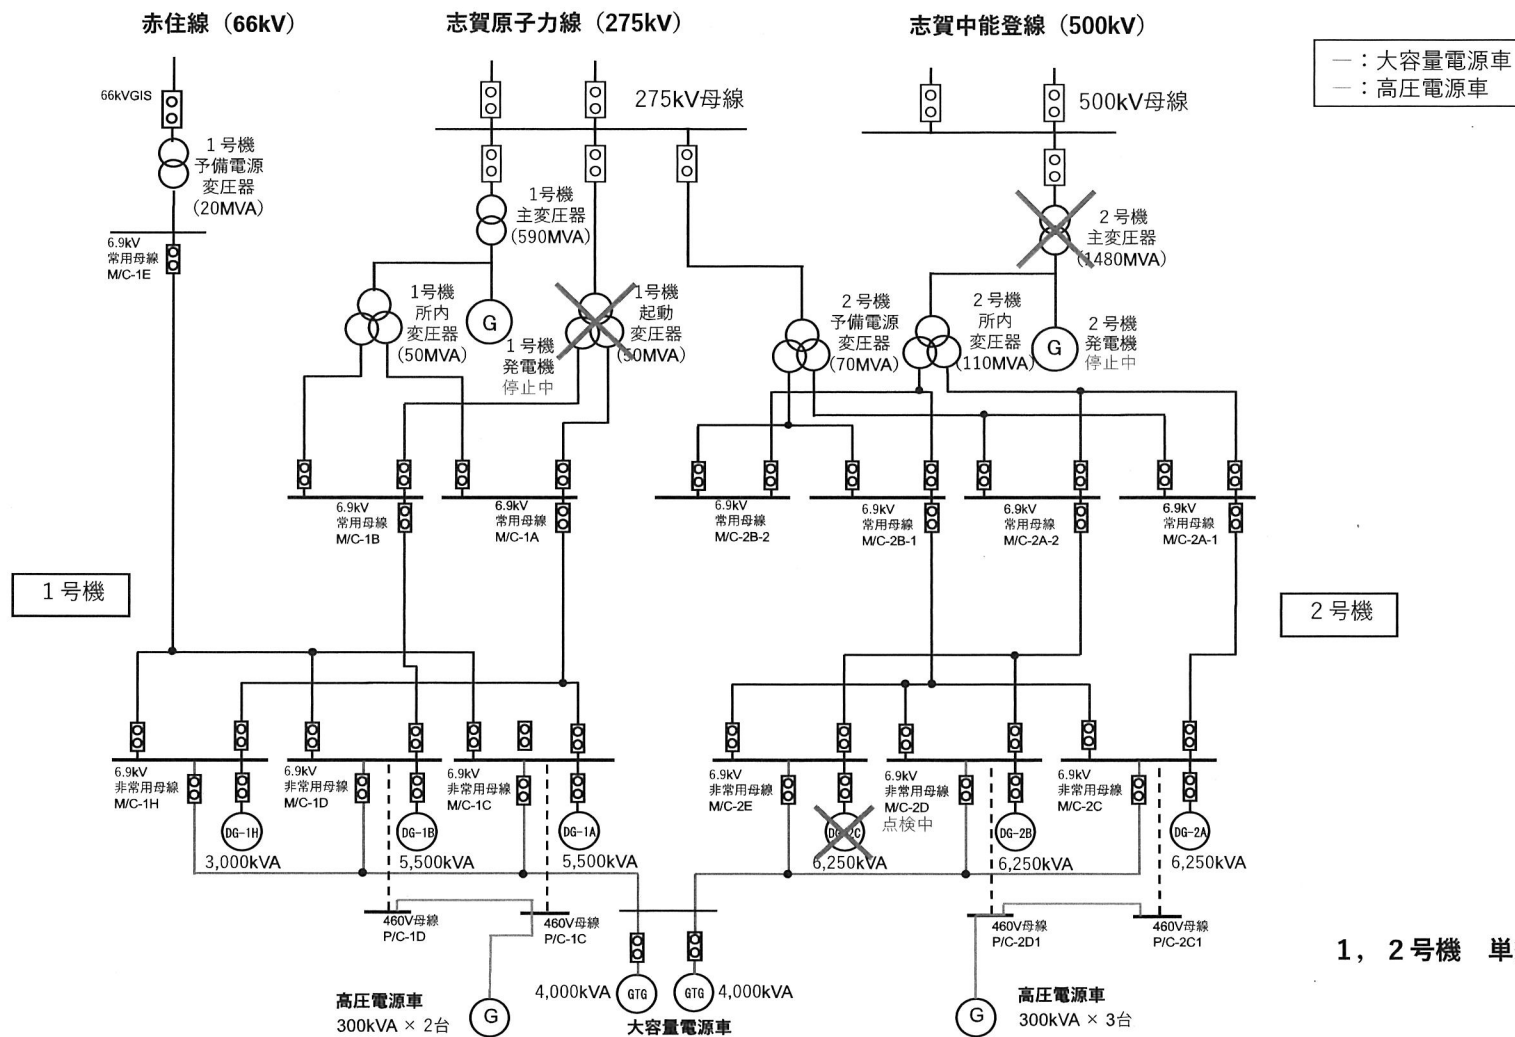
赤住線（66kV）

志賀原子力線（275kV）

志賀中能登線（500kV）

ー：大容量電源車
ー：高圧電源車

66kVGIS

1号機
予備電源
変圧器
(20MVA)

275kV母線

500kV母線

1号機
主変圧器
(590MVA)

2号機
主変圧器
(1480MVA)

6.9kV
常用母線
M/C-1E

1号機
所内
変圧器
(50MVA)

G

1号機
発電機
停止中

1号機
起動
変圧器
(50MVA)

2号機
予備電源
変圧器
(70MVA)

2号機
所内
変圧器
(110MVA)

G

2号機
発電機
停止中

6.9kV
常用母線
M/C-1B

6.9kV
常用母線
M/C-1A

6.9kV
常用母線
M/C-2B-2

6.9kV
常用母線
M/C-2B-1

6.9kV
常用母線
M/C-2A-2

6.9kV
常用母線
M/C-2A-1

1号機

2号機

6.9kV
非常用母線
M/C-1H

6.9kV
非常用母線
M/C-1D

6.9kV
非常用母線
M/C-1C

6.9kV
非常用母線
M/C-2E

6.9kV
非常用母線
M/C-2D
点検中

6.9kV
非常用母線
M/C-2C

DG-1H
3,000kVA

DG-1B
5,500kVA

DG-1A
5,500kVA

DG-2C
6,250kVA

DG-2B
6,250kVA

DG-2A
6,250kVA

460V母線
P/C-1D

460V母線
P/C-1C

460V母線
P/C-2D1

460V母線
P/C-2C1

4,000kVA GTG

GTG 4,000kVA

大容量電源車

高圧電源車
300kVA × 2台

G

G

高圧電源車
300kVA × 3台

1，2号機 単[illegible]